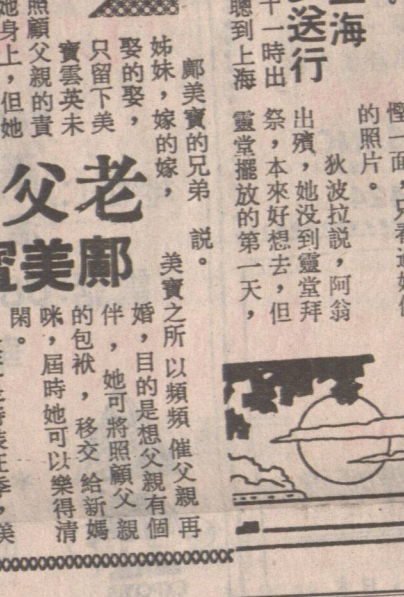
身上，但她 照顧父親的責 寶雲英未 只留下美 娶的娶， 姊妹，嫁的嫁， 鄭美寶的兄弟

老父 鄭美寶

說。

美寶之所以頻頻催父親再婚，目的是想父親有個伴，她可將照顧父親的包袱，移交給新媽咪，屆時她可以樂得清閑。

上海 送行

十一時出 聽到上海

的照片。

狄波拉說，阿翁出殯，她沒到靈堂拜祭，本來好想去，但靈堂擺放的第一天，

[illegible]一面，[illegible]